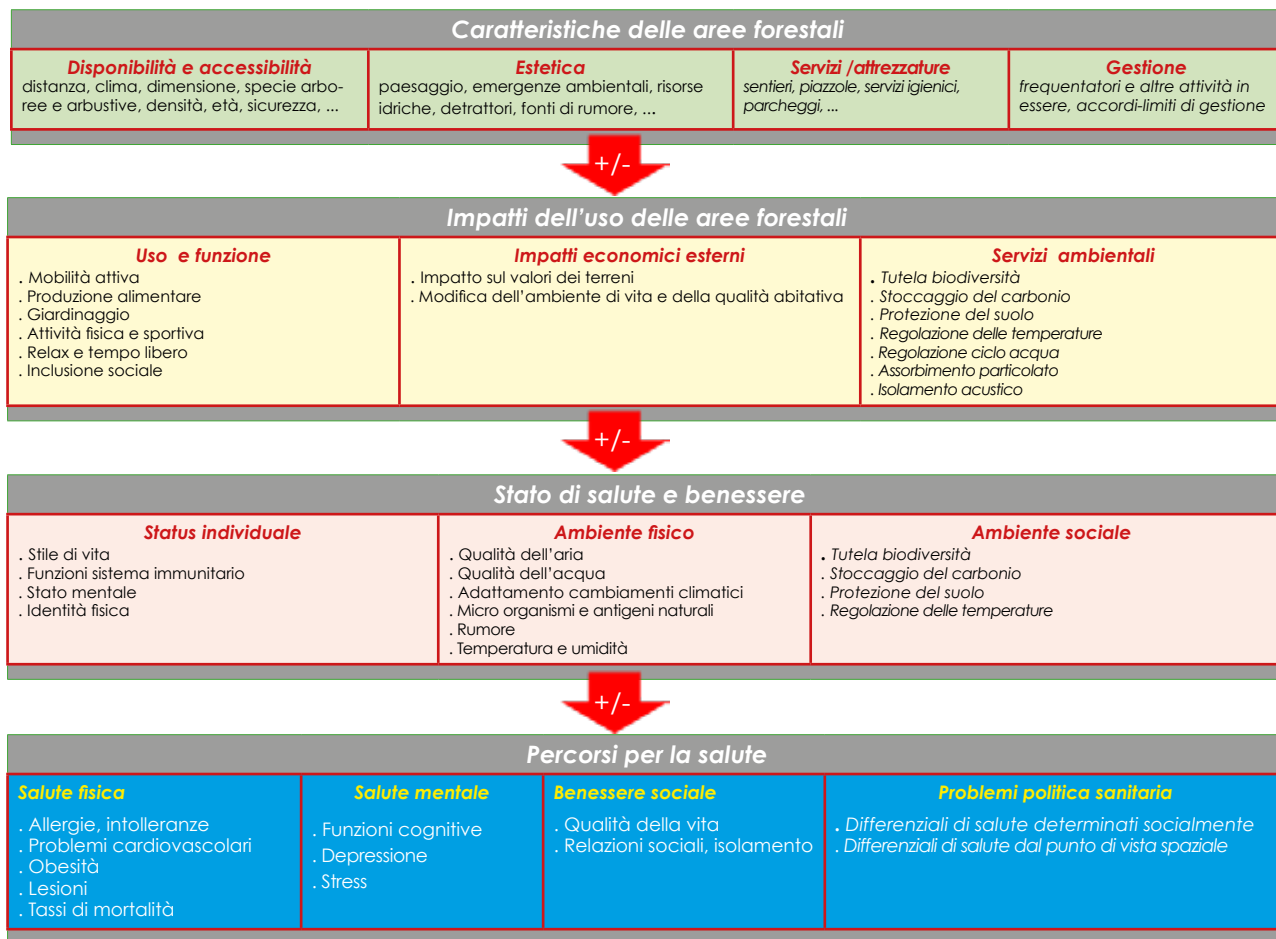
Caratteristiche delle aree forestali

Disponibilità e accessibilità
distanza, clima, dimensione, specie arboree e arbustive, densità, età, sicurezza, ...

Estetica
paesaggio, emergenze ambientali, risorse idriche, detrattori, fonti di rumore, ...

Servizi /attrezzature
sentieri, piazzole, servizi igienici, parcheggi, ...

Gestione
frequentatori e altre attività in essere, accordi-limiti di gestione

+/-

Impatti dell'uso delle aree forestali

Uso e funzione
. Mobilità attiva
. Produzione alimentare
. Giardinaggio
. Attività fisica e sportiva
. Relax e tempo libero
. Inclusione sociale

Impatti economici esterni
. Impatto sul valori dei terreni
. Modifica dell'ambiente di vita e della qualità abitativa

Servizi ambientali
. Tutela biodiversità
. Stoccaggio del carbonio
. Protezione del suolo
. Regolazione delle temperature
. Regolazione ciclo acqua
. Assorbimento particolato
. Isolamento acustico

+/-

Stato di salute e benessere

Status individuale
. Stile di vita
. Funzioni sistema immunitario
. Stato mentale
. Identità fisica

Ambiente fisico
. Qualità dell'aria
. Qualità dell'acqua
. Adattamento cambiamenti climatici
. Micro organismi e antigeni naturali
. Rumore
. Temperatura e umidità

Ambiente sociale
. Tutela biodiversità
. Stoccaggio del carbonio
. Protezione del suolo
. Regolazione delle temperature

+/-

Percorsi per la salute

Salute fisica
. Allergie, intolleranze
. Problemi cardiovascolari
. Obesità
. Lesioni
. Tassi di mortalità

Salute mentale
. Funzioni cognitive
. Depressione
. Stress

Benessere sociale
. Qualità della vita
. Relazioni sociali, isolamento

Problemi politica sanitaria
. Differenziali di salute determinati socialmente
. Differenziali di salute dal punto di vista spaziale